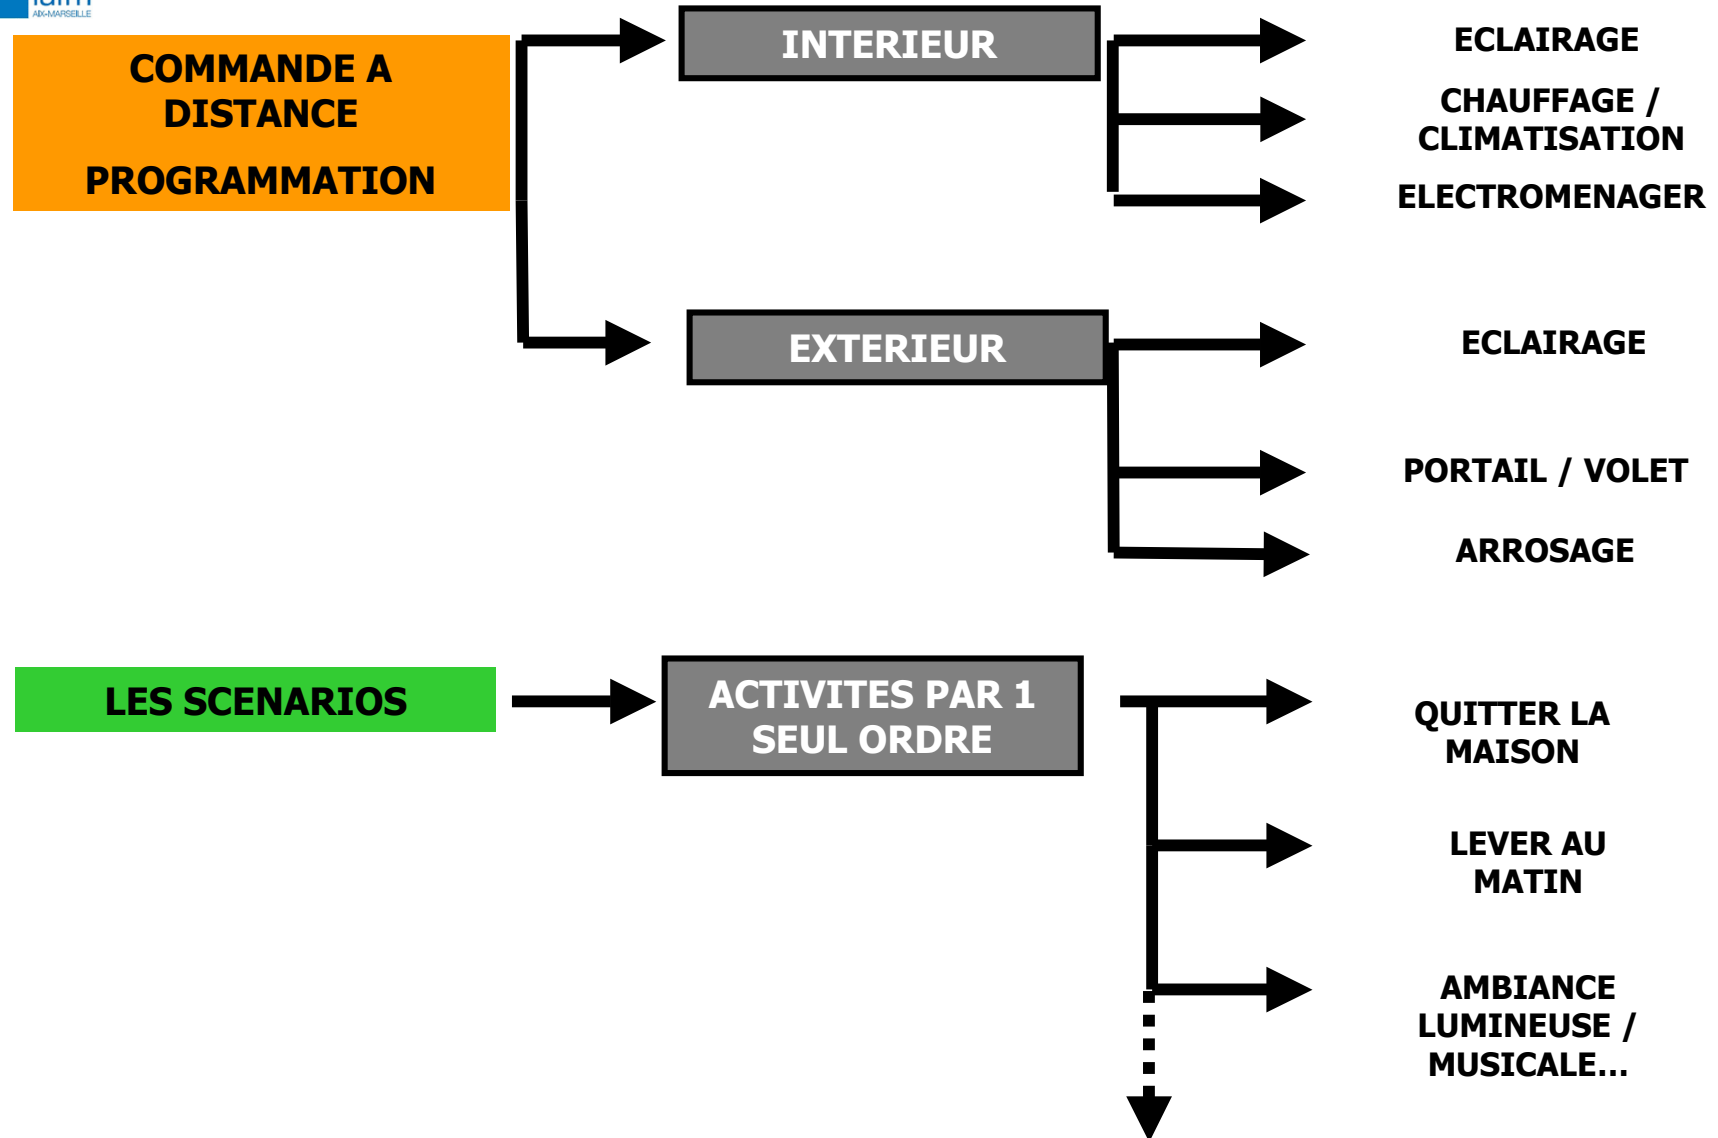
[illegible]
AIX-MARSEILLE

COMMANDE A DISTANCE

PROGRAMMATION

INTERIEUR

ECLAIRAGE

CHAUFFAGE / CLIMATISATION

ELECTROMENAGER

EXTERIEUR

ECLAIRAGE

PORTAIL / VOLET

ARROSAGE

LES SCENARIOS

ACTIVITES PAR 1 SEUL ORDRE

QUITTER LA MAISON

LEVER AU MATIN

AMBIANCE LUMINEUSE / MUSICALE…